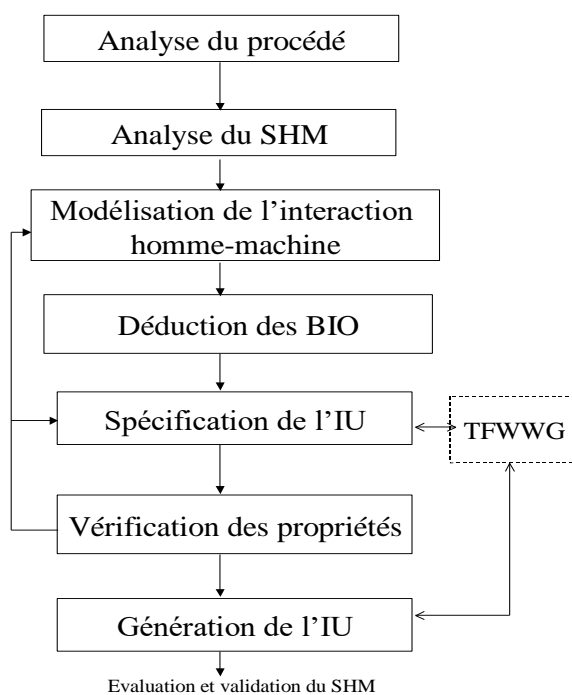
Analyse du procédé

Analyse du SHM

Modélisation de l’interaction homme-machine

Déduction des BIO

Spécification de l’IU

TFWWG

Vérification des propriétés

Génération de l’IU

Evaluation et validation du SHM